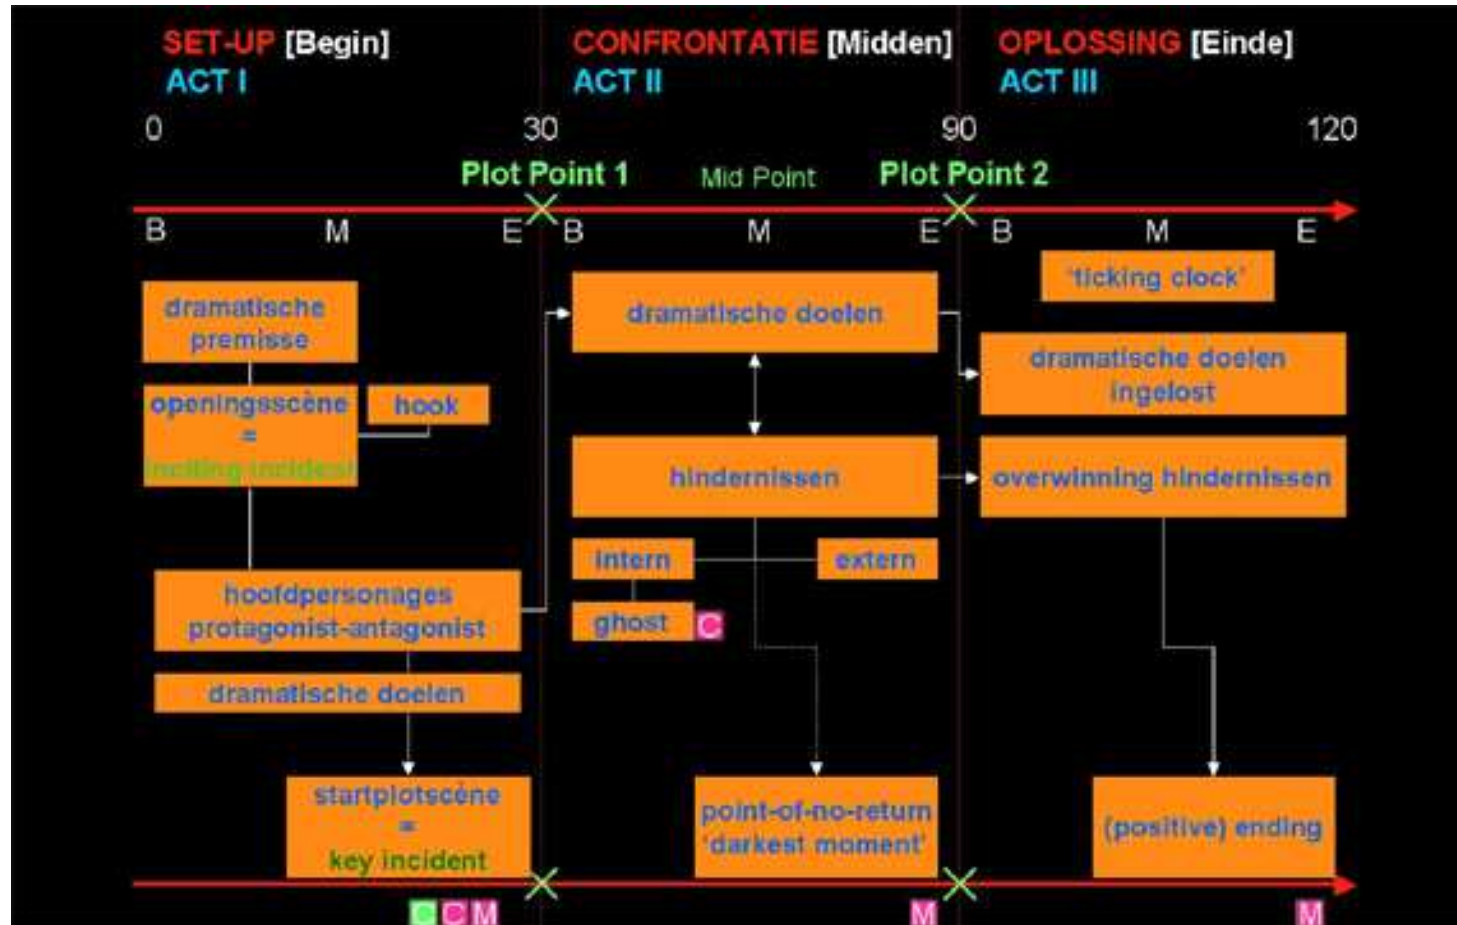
SET-UP [Begin]
ACT I

CONFRONTATIE [Midden]
ACT II

OPLOSSING [Einde]
ACT III

0

30

90

120

Plot Point 1

Mid Point

Plot Point 2

B M E B M E B M E

dramatische premisse

openingsscène = inciting incident

hook

hoofdpersonages protagonist-antagonist

dramatische doelen

startplotscène = key incident

dramatische doelen

hindernissen

intern

extern

ghost

C

point-of-no-return 'darkest moment'

'ticking clock'

dramatische doelen ingelost

overwinning hindernissen

(positive) ending

C C M

M

M